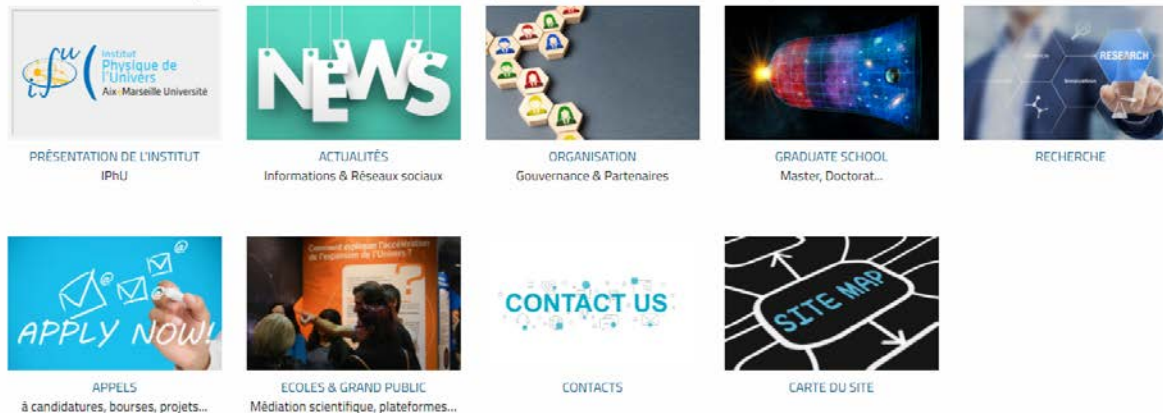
Institut Physique de l'Univers
Aix Marseille Université

PRÉSENTATION DE L'INSTITUT
IPhU

NEWS

ACTUALITÉS
Informations & Réseaux sociaux

ORGANISATION
Gouvernance & Partenaires

GRADUATE SCHOOL
Master, Doctorat...

RESEARCH

RECHERCHE

APPLY NOW!

APPELS
à candidatures, bourses, projets...

Comment expliquer l'accélération de l'expansion de l'Univers ?

ECOLES & GRAND PUBLIC
Médiation scientifique, plateformes...

CONTACT US

CONTACTS

SITE MAP

CARTE DU SITE